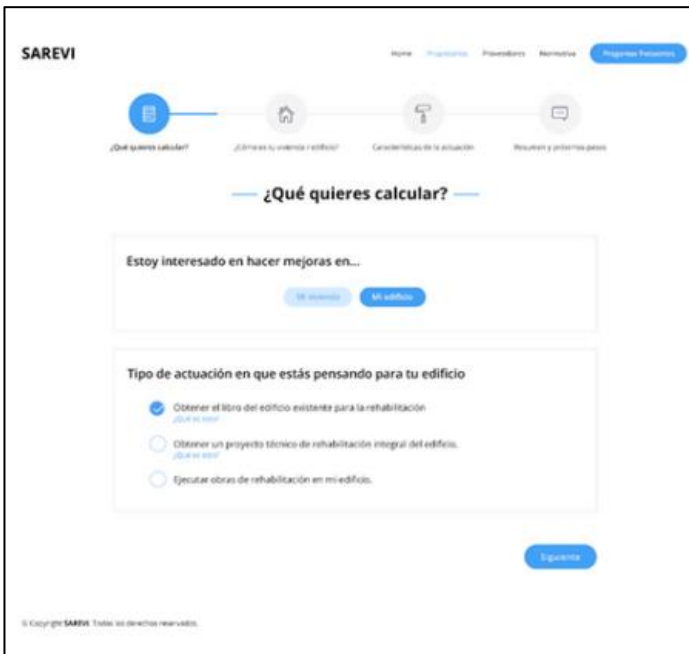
SAREVI

Home Propietarios Proveedores Normativa Preguntas frecuentes

¿Qué quieres calcular? ¿Cómo es tu vivienda / edificio? Características de la actuación Resumen y próximos pasos

¿Qué quieres calcular?

Estoy interesado en hacer mejoras en...

Mi vivienda Mi edificio

Tipo de actuación en que estás pensando para tu edificio

Obtener el libro del edificio existente para la rehabilitación
¿Qué es esto?

Obtener un proyecto técnico de rehabilitación integral del edificio.
¿Qué es esto?

Ejecutar obras de rehabilitación en mi edificio.

Siguiente

© Copyright SAREVI. Todos los derechos reservados.